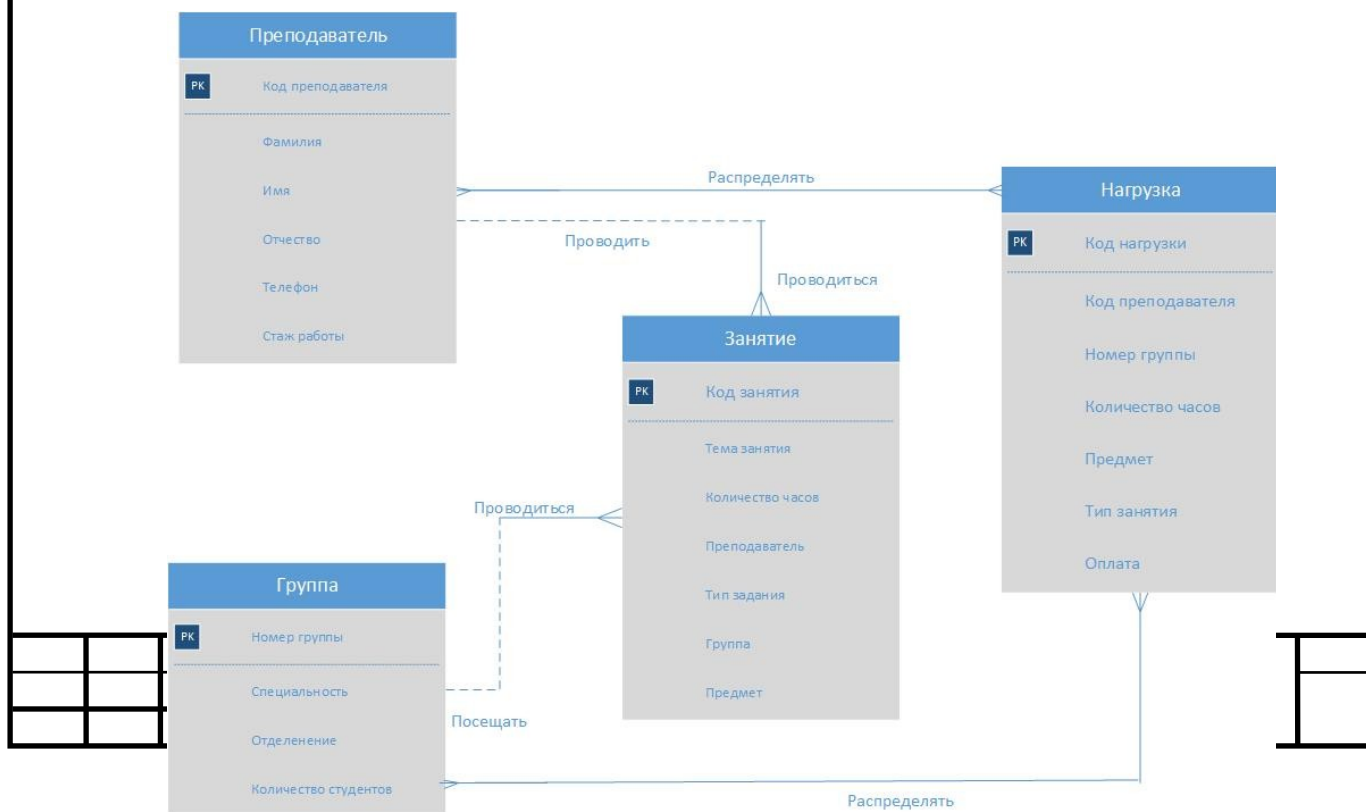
Преподаватель

PK Код преподавателя

Фамилия

Имя

Отчество

Телефон

Стаж работы

Распределять

Проводить

Проводиться

Нагрузка

PK Код нагрузки

Код преподавателя

Номер группы

Количество часов

Предмет

Тип занятия

Оплата

Занятие

PK Код занятия

Тема занятия

Количество часов

Преподаватель

Тип задания

Группа

Предмет

Проводиться

Группа

PK Номер группы

Специальность

Отделение

Количество студентов

Посещать

Распределять